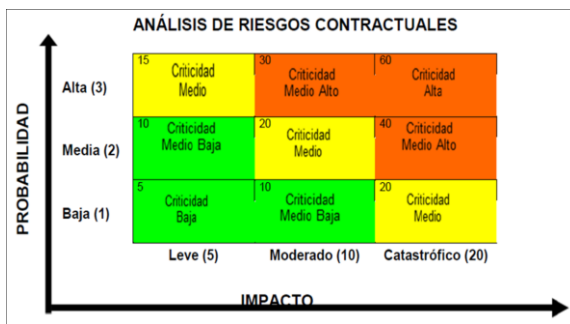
ANÁLISIS DE RIESGOS CONTRACTUALES

PROBABILIDAD

| | Leve (5) | Moderado (10) | Catastrófico (20) |
|---|---|---|---|
| Alta (3) | 15 Criticidad Medio | 30 Criticidad Medio Alto | 60 Criticidad Alta |
| Media (2) | 10 Criticidad Medio Baja | 20 Criticidad Medio | 40 Criticidad Medio Alto |
| Baja (1) | 5 Criticidad Baja | 10 Criticidad Medio Baja | 20 Criticidad Medio |

IMPACTO